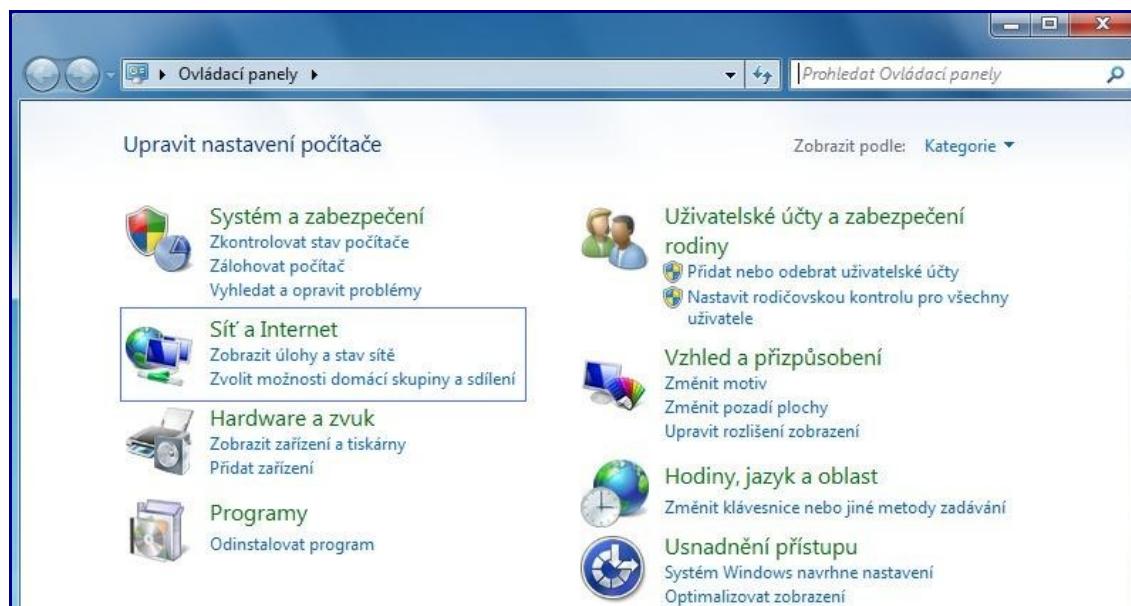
Ovládací panely

Prohledat Ovládací panely

Upravit nastavení počítače

Zobrazit podle: Kategorie

Systém a zabezpečení
Zkontrolovat stav počítače
Zálohovat počítač
Vyhledat a opravit problémy

Síť a Internet
Zobrazit úlohy a stav sítě
Zvolit možnosti domácí skupiny a sdílení

Hardware a zvuk
Zobrazit zařízení a tiskárny
Přidat zařízení

Programy
Odinstalovat program

Uživatelské účty a zabezpečení rodiny
Přidat nebo odebrat uživatelské účty
Nastavit rodičovskou kontrolu pro všechny uživatele

Vzhled a přizpůsobení
Změnit motiv
Změnit pozadí plochy
Upravit rozlišení zobrazení

Hodiny, jazyk a oblast
Změnit klávesnice nebo jiné metody zadávání

Usnadnění přístupu
Systém Windows navrhne nastavení
Optimalizovat zobrazení